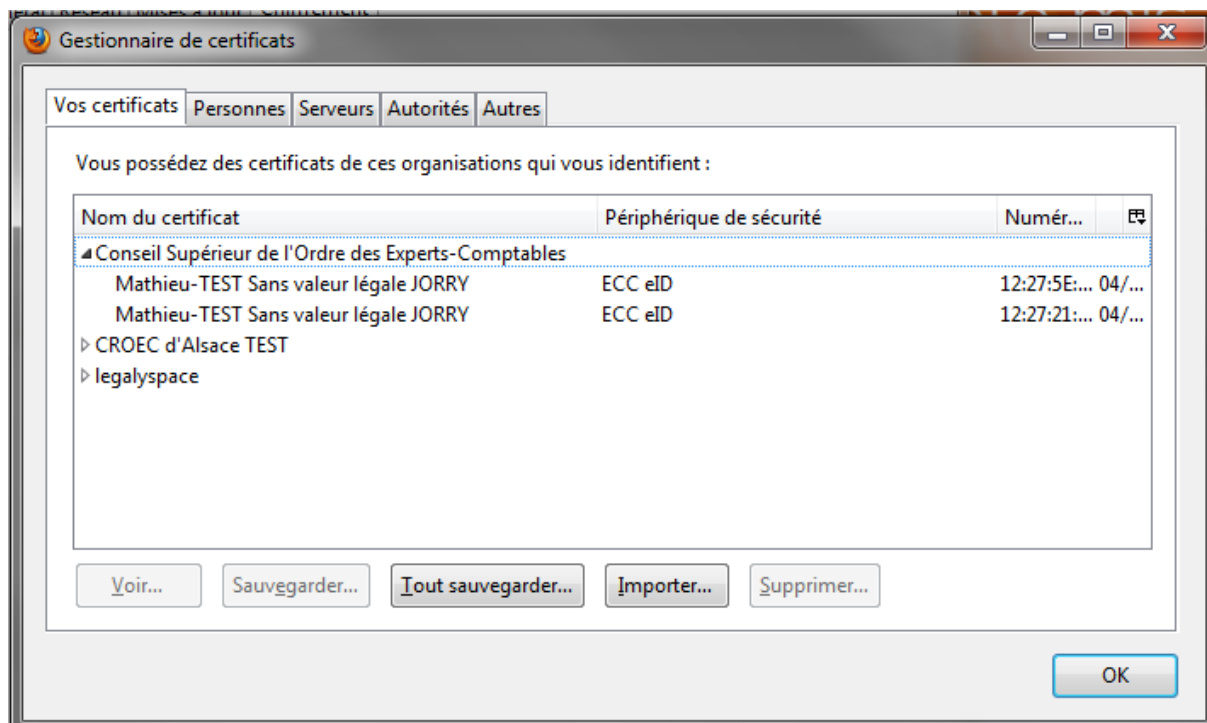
Gestionnaire de certificats

Vos certificats | Personnes | Serveurs | Autorités | Autres

Vous possédez des certificats de ces organisations qui vous identifient :

| Nom du certificat | Périphérique de sécurité | Numér... |
|---|---|---|
| Conseil Supérieur de l'Ordre des Experts-Comptables | | |
| Mathieu-TEST Sans valeur légale JORRY | ECC eID | 12:27:5E:... 04/... |
| Mathieu-TEST Sans valeur légale JORRY | ECC eID | 12:27:21:... 04/... |
| CROEC d'Alsace TEST | | |
| legalyspace | | |

Voir... Sauvegarder... Tout sauvegarder... Importer... Supprimer...

OK